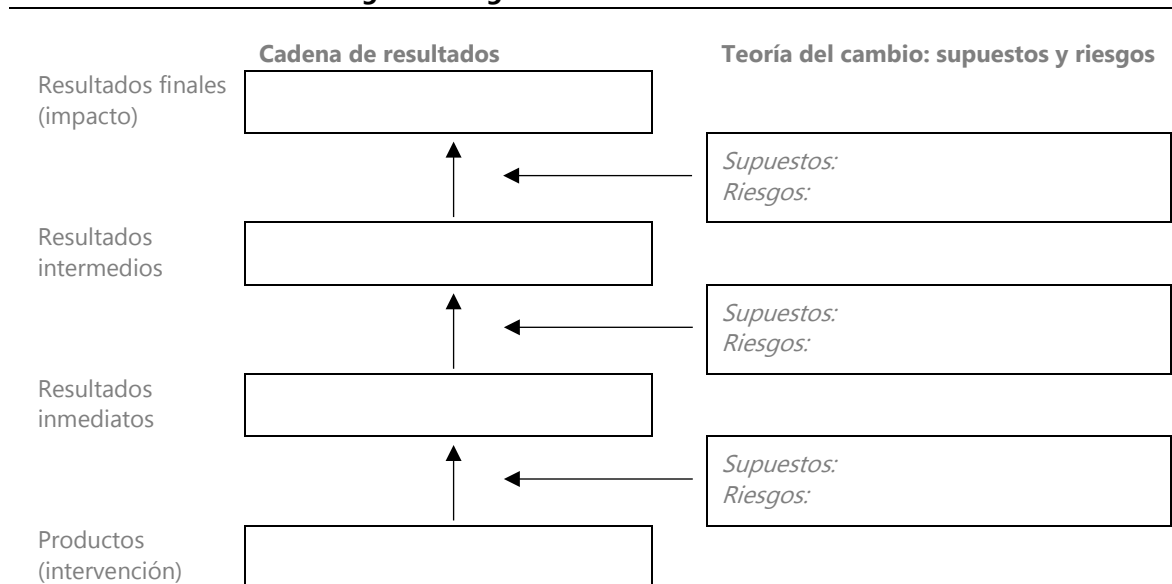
Cadena de resultados

Teoría del cambio: supuestos y riesgos

Resultados finales (impacto)

Supuestos:
Riesgos:

Resultados intermedios

Supuestos:
Riesgos:

Resultados inmediatos

Supuestos:
Riesgos:

Productos (intervención)